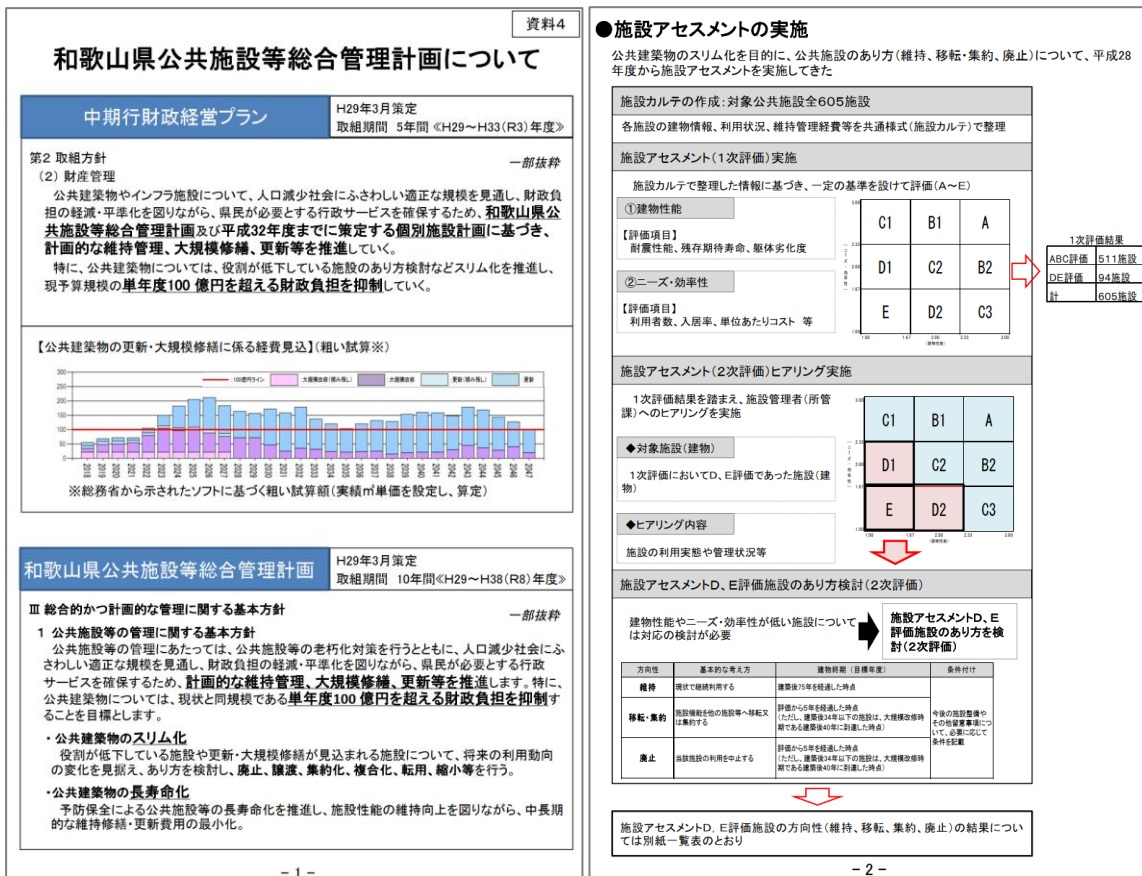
資料4

和歌山県公共施設等総合管理計画について

中期行財政経営プラン

H29年3月策定
取組期間　5年間《H29～H33（R3）年度》

第2 取組方針
（2）財産管理

一部抜粋

公共建築物やインフラ施設について、人口減少社会にふさわしい適正な規模を見通し、財政負担の軽減・平準化を図りながら、県民が必要とする行政サービスを確保するため、和歌山県公共施設等総合管理計画及び平成32年度までに策定する個別施設計画に基づき、計画的な維持管理、大規模修繕、更新等を推進していく。

特に、公共建築物については、役割が低下している施設のあり方検討などスリム化を推進し、現予算規模の単年度100億円を超える財政負担を抑制していく。

【公共建築物の更新・大規模修繕に係る経費見込】（粗い試算※）

100億円ライン　大規模改修（積み残し）　大規模改修　更新（積み残し）　更新

※総務省から示されたソフトに基づく粗い試算額（実績㎡単価を設定し、算定）

和歌山県公共施設等総合管理計画

H29年3月策定
取組期間　10年間《H29～H38（R8）年度》

Ⅲ 総合的かつ計画的な管理に関する基本方針

一部抜粋

1 公共施設等の管理に関する基本方針

公共施設等の管理にあたっては、公共施設等の老朽化対策を行うとともに、人口減少社会にふさわしい適正な規模を見通し、財政負担の軽減・平準化を図りながら、県民が必要とする行政サービスを確保するため、計画的な維持管理、大規模修繕、更新等を推進します。特に、公共建築物については、現状と同規模である単年度100億円を超える財政負担を抑制することを目標とします。

・公共建築物のスリム化
役割が低下している施設や更新・大規模修繕が見込まれる施設について、将来の利用動向の変化を見据え、あり方を検討し、廃止、譲渡、集約化、複合化、転用、縮小等を行う。

・公共建築物の長寿命化
予防保全による公共施設等の長寿命化を推進し、施設性能の維持向上を図りながら、中長期的な維持修繕・更新費用の最小化。

－1－

●施設アセスメントの実施

公共建築物のスリム化を目的に、公共施設のあり方（維持、移転・集約、廃止）について、平成28年度から施設アセスメントを実施してきた

施設カルテの作成：対象公共施設全605施設

各施設の建物情報、利用状況、維持管理経費等を共通様式（施設カルテ）で整理

施設アセスメント（1次評価）実施

施設カルテで整理した情報に基づき、一定の基準を設けて評価（A～E）

①建物性能

【評価項目】
耐震性能、残存期待寿命、躯体劣化度

②ニーズ・効率性

【評価項目】
利用者数、入居率、単位あたりコスト　等

| C1 | B1 | A |
|---|---|---|
| D1 | C2 | B2 |
| E | D2 | C3 |

1次評価結果

| ABC評価 | 511施設 |
|---|---|
| DE評価 | 94施設 |
| 計 | 605施設 |

施設アセスメント（2次評価）ヒアリング実施

1次評価結果を踏まえ、施設管理者（所管課）へのヒアリングを実施

◆対象施設（建物）

1次評価においてD、E評価であった施設（建物）

◆ヒアリング内容

施設の利用実態や管理状況等

| C1 | B1 | A |
|---|---|---|
| D1 | C2 | B2 |
| E | D2 | C3 |

施設アセスメントD、E評価施設のあり方検討（2次評価）

建物性能やニーズ・効率性が低い施設については対応の検討が必要

施設アセスメントD、E評価施設のあり方を検討（2次評価）

| 方向性 | 基本的な考え方 | 建物耐用（目標年度） | 条件付け |
|---|---|---|---|
| 維持 | 現状で継続利用する | 建築後75年を経過した時点 | 今後の施設整備やその他留意事項について、必要に応じて条件を記載 |
| 移転・集約 | 施設機能を他の施設等へ移転又は集約する | 評価から5年を経過した時点（ただし、建築後34年以下の施設は、大規模改修時期である建築後40年に到達した時点） | |
| 廃止 | 当該施設の利用を中止する | 評価から5年を経過した時点（ただし、建築後34年以下の施設は、大規模改修時期である建築後40年に到達した時点） | |

施設アセスメントD、E評価施設の方向性（維持、移転、集約、廃止）の結果については別紙一覧表のとおり

－2－